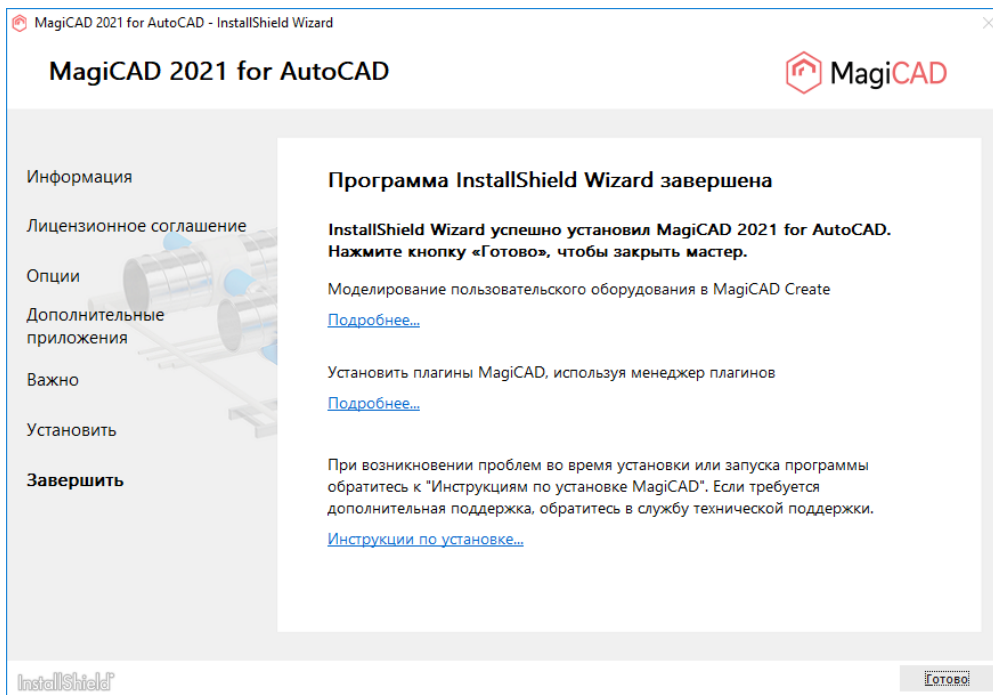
MagiCAD 2021 for AutoCAD - InstallShield Wizard

MagiCAD 2021 for AutoCAD

MagiCAD

Информация

Лицензионное соглашение

Опции

Дополнительные приложения

Важно

Установить

Завершить

Программа InstallShield Wizard завершена

InstallShield Wizard успешно установил MagiCAD 2021 for AutoCAD. Нажмите кнопку «Готово», чтобы закрыть мастер.

Моделирование пользовательского оборудования в MagiCAD Create

Подробнее...

Установить плагины MagiCAD, используя менеджер плагинов

Подробнее...

При возникновении проблем во время установки или запуска программы обратитесь к "Инструкциям по установке MagiCAD". Если требуется дополнительная поддержка, обратитесь в службу технической поддержки.

Инструкции по установке...

InstallShield

Готово